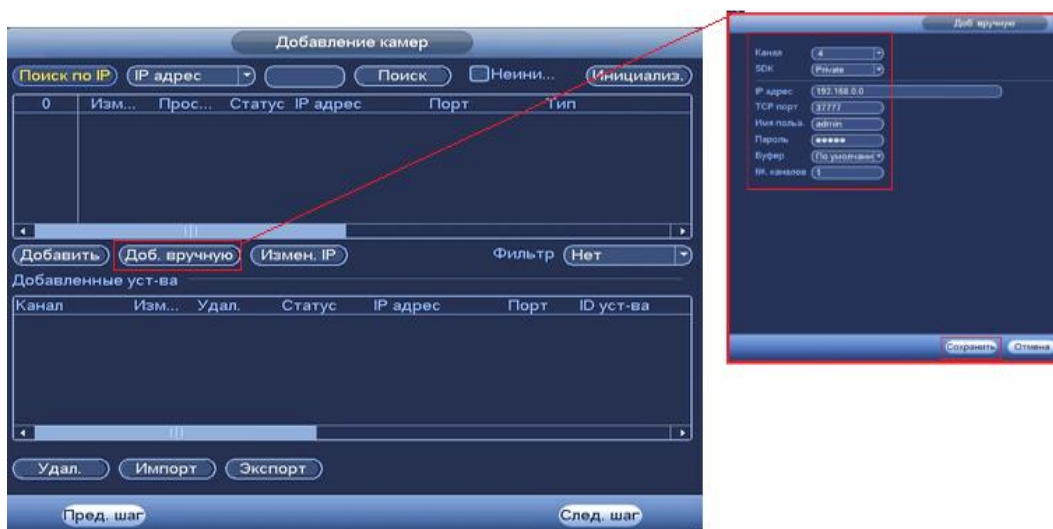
Добавление камер

Поиск по IP
IP адрес
Поиск
Неини...
Инициализ.

| 0 | Изм... | Прос... | Статус | IP адрес | Порт | Тип |
|---|---|---|---|---|---|---|

Добавить
Доб. вручную
Измен. IP
Фильтр
Нет

Добавленные уст-ва

| Канал | Изм... | Удал. | Статус | IP адрес | Порт | ID уст-ва |
|---|---|---|---|---|---|---|

Удал.
Импорт
Экспорт

Пред. шаг
След. шаг

Доб. вручную

Канал 4
SDK Private
IP адрес 192.168.0.0
TCP порт 37777
Имя польз. admin
Пароль •••••
Буфер По умолчани
№. каналов 1

Сохранить
Отмена